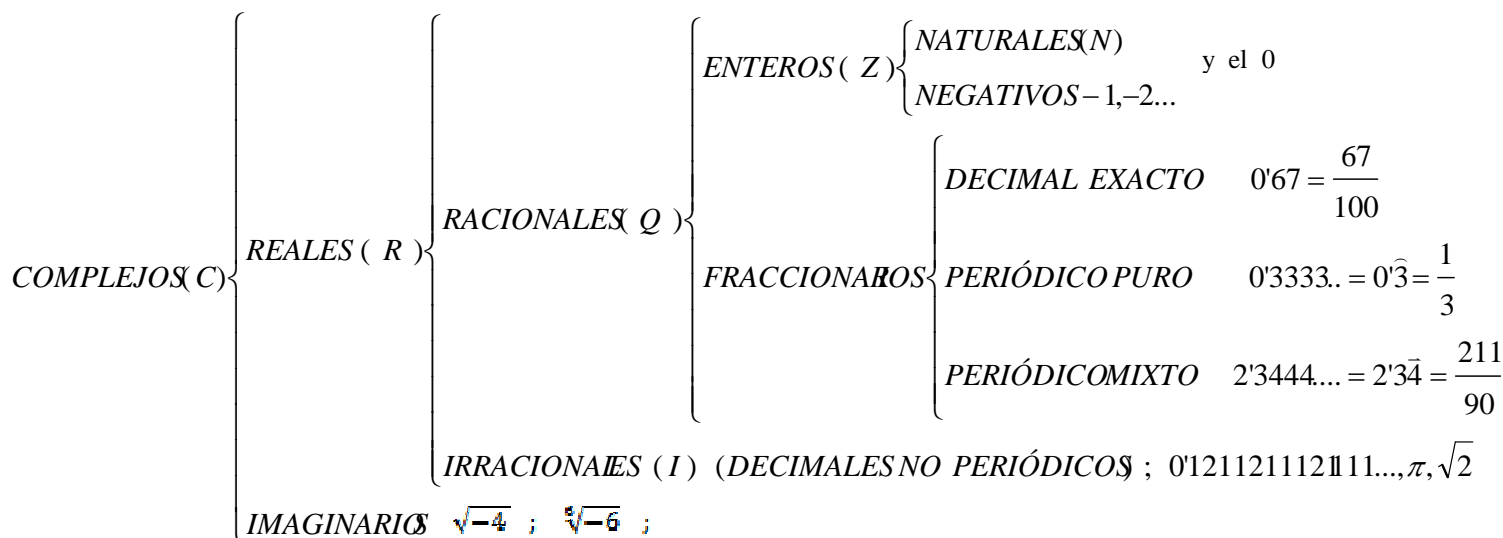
COMPLEJOS(C)

REALES ( R )

RACIONALES( Q )

ENTEROS ( Z ) NATURALES(N) NEGATIVOS $-1,-2...$ y el 0

FRACCIONARIOS

DECIMAL EXACTO $0'67=\frac{67}{100}$

PERIÓDICO PURO $0'3333..=0'\widehat{3}=\frac{1}{3}$

PERIÓDICOMIXTO $2'3444....=2'3\vec{4}=\frac{211}{90}$

IRRACIONALES ( I ) (DECIMALES NO PERIÓDICOS) ; $0'1211211121111...,\pi,\sqrt{2}$

IMAGINARIOS $\sqrt{-4}$ ; $\sqrt[4]{-6}$ ;